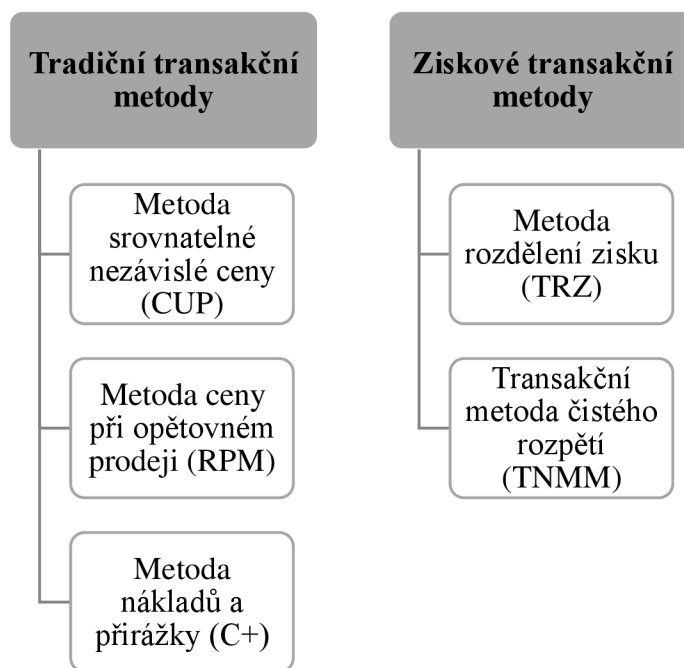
Tradiční transakční metody

Metoda srovnatelné nezávislé ceny (CUP)

Metoda ceny při opětovném prodeji (RPM)

Metoda nákladů a přirážky (C+)

Ziskové transakční metody

Metoda rozdělení zisku (TRZ)

Transakční metoda čistého rozpětí (TNMM)